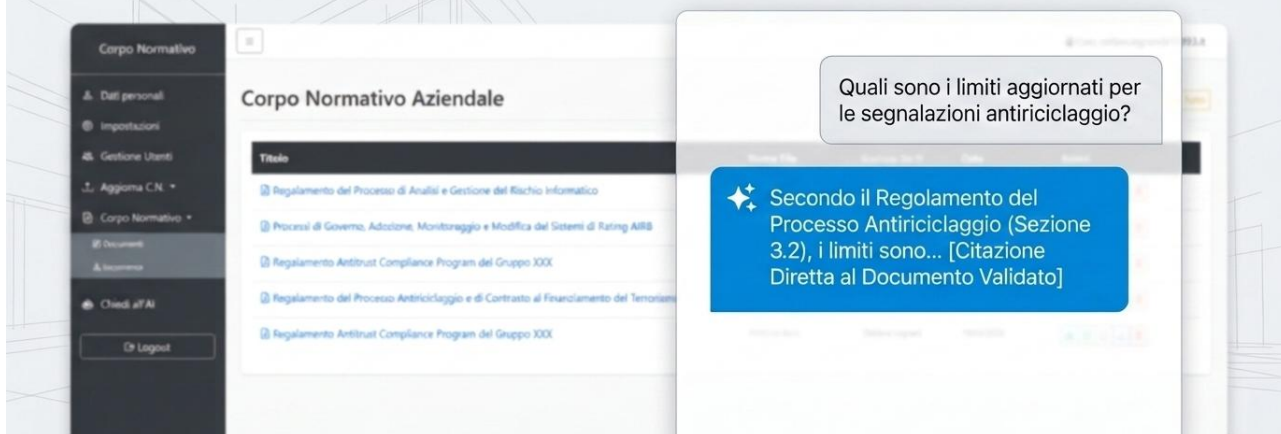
Corpo Normativo

Dati personali
Impostazioni
Gestione Utenti
Aggiorna C.N.
Corpo Normativo
Documenti
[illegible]
Chiedi all'AI
Logout

Corpo Normativo Aziendale

| Titolo |
|---|
| Regolamento del Processo di Analisi e Gestione del Rischio Informatico |
| Processi di Governo, Adozione, Monitoraggio e Modifica dei Sistemi di Rating AIRB |
| Regolamento Antitrust Compliance Program del Gruppo XXX |
| Regolamento del Processo Antiriciclaggio e di Contrasto al Finanziamento del Terrorismo |
| Regolamento Antitrust Compliance Program del Gruppo XXX |

Quali sono i limiti aggiornati per le segnalazioni antiriciclaggio?

Secondo il Regolamento del Processo Antiriciclaggio (Sezione 3.2), i limiti sono... [Citazione Diretta al Documento Validato]